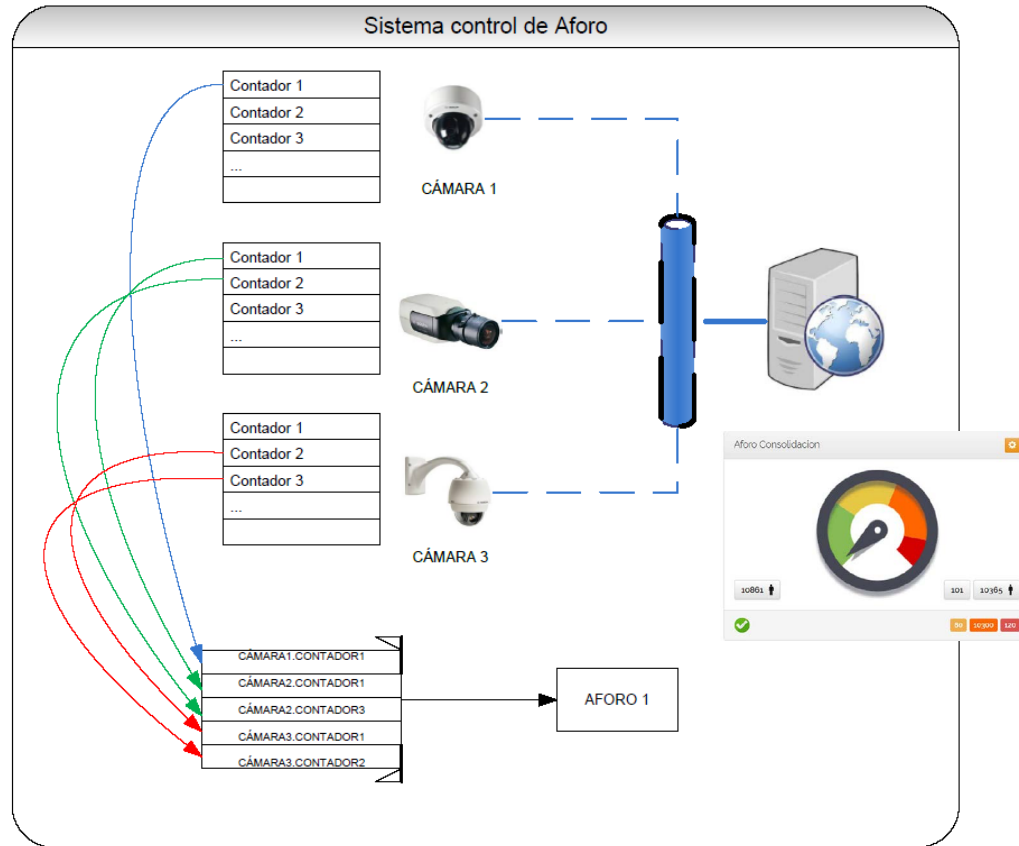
Sistema control de Aforo

Contador 1
Contador 2
Contador 3
...

CÁMARA 1

Contador 1
Contador 2
Contador 3
...

CÁMARA 2

Contador 1
Contador 2
Contador 3
...

CÁMARA 3

Aforo Consolidacion

10861

101
10365

50
10300
120

CÁMARA1.CONTADOR1
CÁMARA2.CONTADOR1
CÁMARA2.CONTADOR3
CÁMARA3.CONTADOR1
CÁMARA3.CONTADOR2

AFORO 1